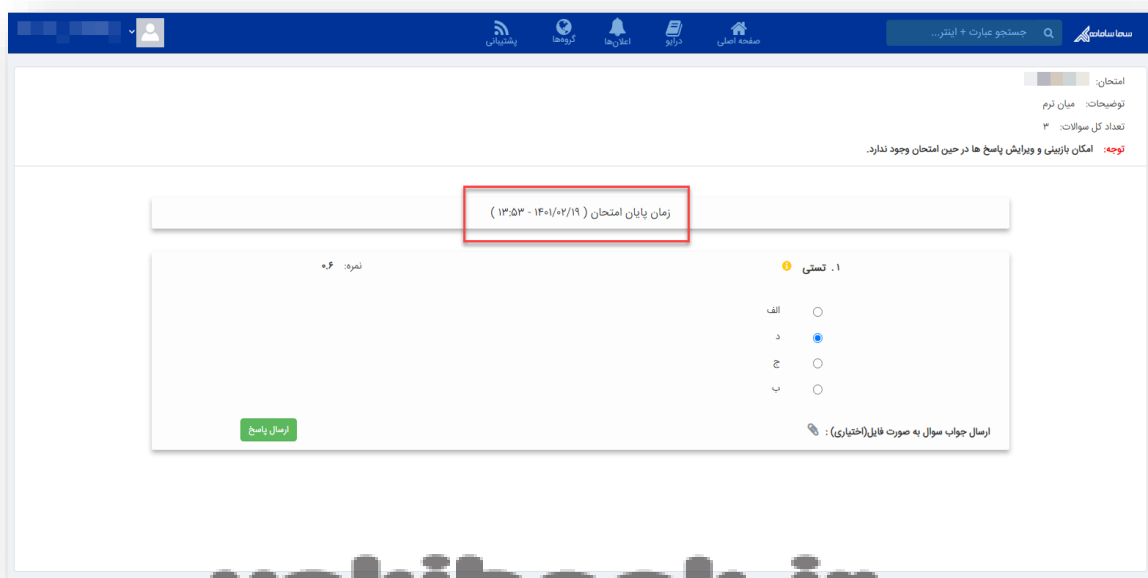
سماسامانه
جستجو عبارت + اینتر...
صفحه اصلی
درایو
اعلان‌ها
گروه‌ها
پشتیبانی

امتحان: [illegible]
توضیحات: میان ترم
تعداد کل سوالات: ۳
توجه: امکان بازبینی و ویرایش پاسخ ها در حین امتحان وجود ندارد.

زمان پایان امتحان ( ۱۴۰۱/۰۲/۱۹ - ۱۳:۵۳ )

۱. تستی
نمره: ۰.۶

الف
د
ج
ب

ارسال جواب سوال به صورت فایل(اختیاری) :
ارسال پاسخ